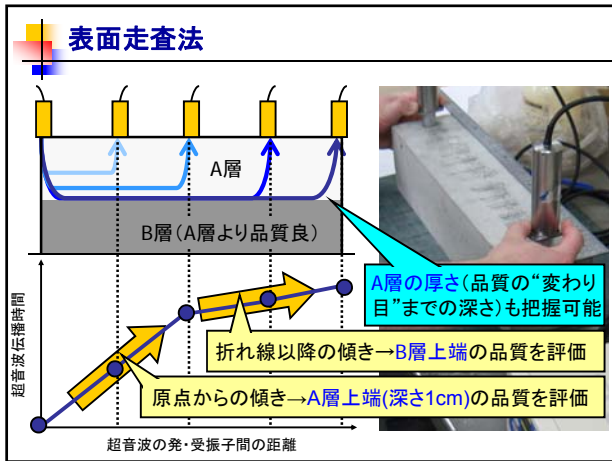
表面走査法

A層

B層（A層より品質良）

A層の厚さ（品質の"変わり目"までの深さ）も把握可能

超音波伝播時間

折れ線以降の傾き→B層上端の品質を評価

原点からの傾き→A層上端(深さ1cm)の品質を評価

超音波の発・受振子間の距離